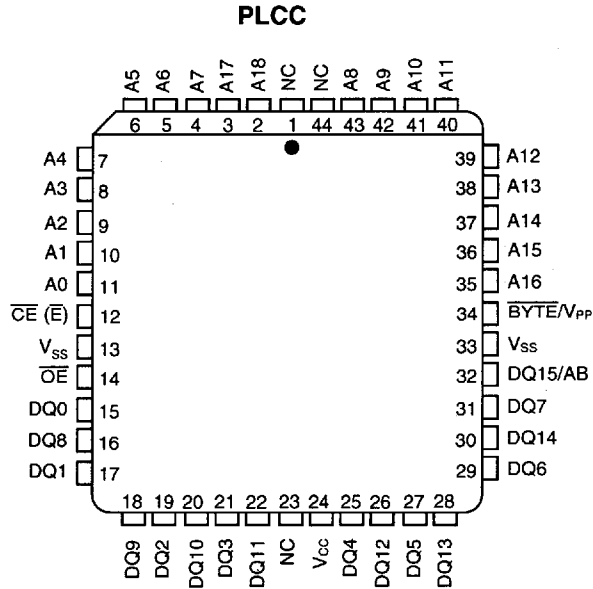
PLCC

A5 A6 A7 A17 A18 NC NC A8 A9 A10 A11
6 5 4 3 2 1 44 43 42 41 40

A4 7
A3 8
A2 9
A1 10
A0 11
$\overline{CE}$ ($\overline{E}$) 12
$V_{SS}$ 13
$\overline{OE}$ 14
DQ0 15
DQ8 16
DQ1 17

39 A12
38 A13
37 A14
36 A15
35 A16
34 $\overline{BYTE}/V_{PP}$
33 $V_{SS}$
32 DQ15/AB
31 DQ7
30 DQ14
29 DQ6

18 19 20 21 22 23 24 25 26 27 28
DQ9 DQ2 DQ10 DQ3 DQ11 NC $V_{CC}$ DQ4 DQ12 DQ5 DQ13